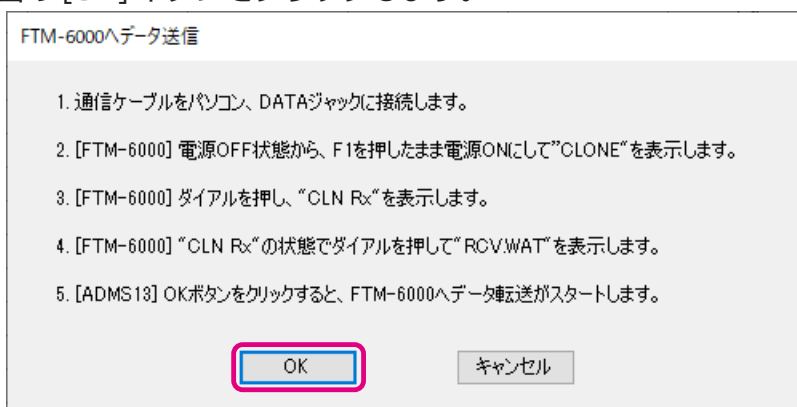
FTM-6000へデータ送信

1. 通信ケーブルをパソコン、DATAジャックに接続します。

2. [FTM-6000] 電源OFF状態から、F1を押したまま電源ONにして"CLONE"を表示します。

3. [FTM-6000] ダイアルを押し、"CLN Rx"を表示します。

4. [FTM-6000] "CLN Rx"の状態でダイアルを押して"RCV.WAT"を表示します。

5. [ADMS13] OKボタンをクリックすると、FTM-6000へデータ転送がスタートします。

OK

キャンセル